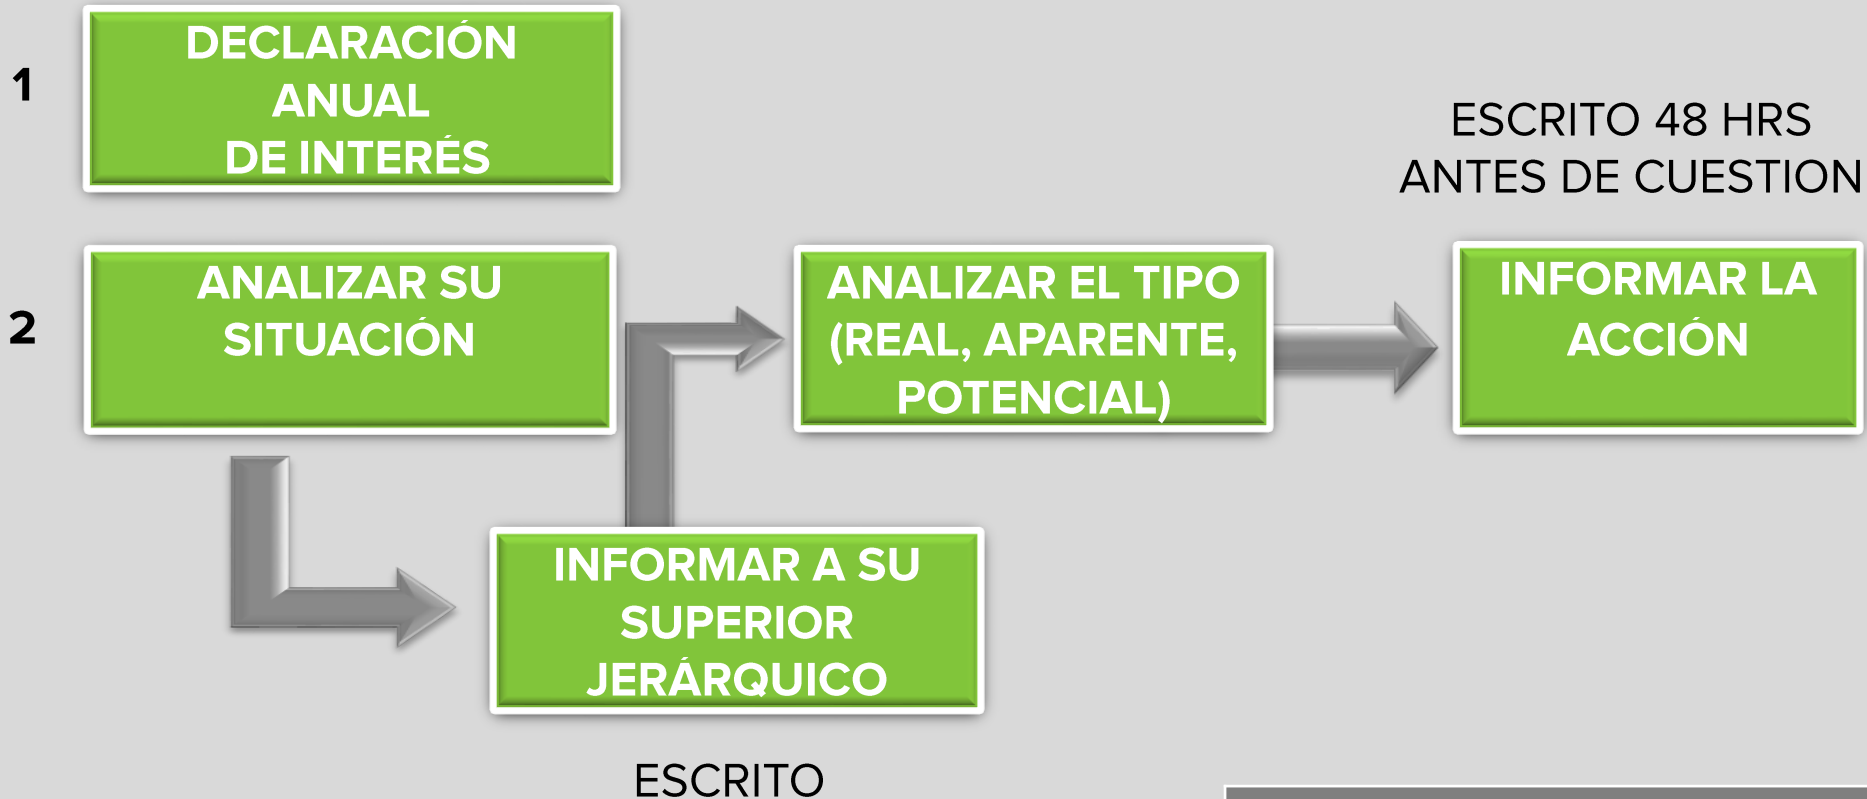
1

DECLARACIÓN ANUAL DE INTERÉS

ESCRITO 48 HRS ANTES DE CUESTION

2

ANALIZAR SU SITUACIÓN

ANALIZAR EL TIPO (REAL, APARENTE, POTENCIAL)

INFORMAR LA ACCIÓN

INFORMAR A SU SUPERIOR JERÁRQUICO

ESCRITO